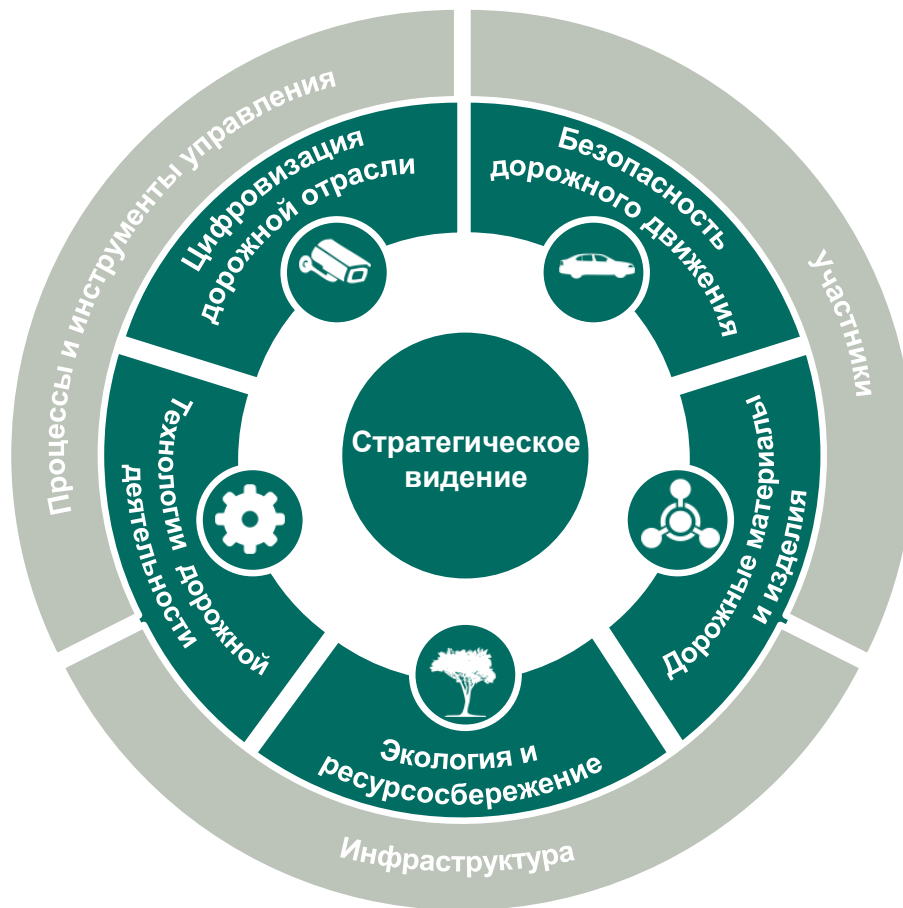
Процессы и инструменты управления

Участники

Инфраструктура

Цифровизация дорожной отрасли

Безопасность дорожного движения

Дорожные материалы и изделия

Экология и ресурсосбережение

Технологии дорожной деятельности

Стратегическое видение